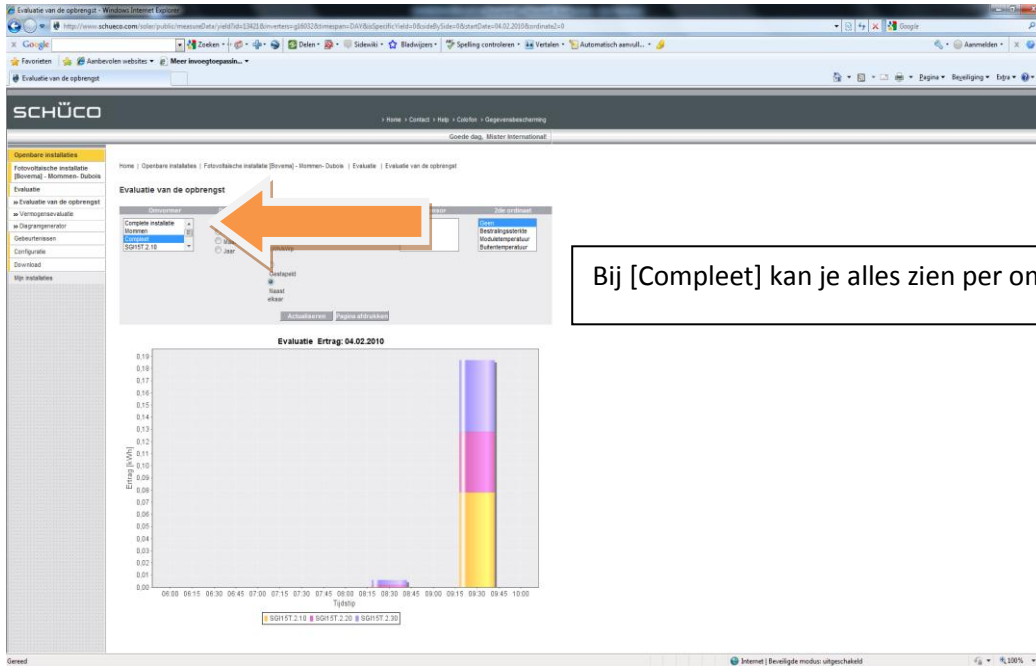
Evaluatie van de opbrengst - Windows Internet Explorer

http://www.schueco.com/solar/public/measureData/yieldId=13421&inverters=gb6032&timespan=DAY&isSpecificYield=0&sideBySide=0&startDate=04.02.2010&ordinate2=0

Google

Zoeken • Delen • Sidewiki • Bladwijzers • Spelling controleren • Vertalen • Automatisch aanvull... •

Aanmelden •

Favorieten | Aanbevolen websites • Meer invoegtoepassin... •

Evaluatie van de opbrengst

Pagina • Beveiliging • Extra •

SCHÜCO

> Home > Contact > Help > Colofon > Gegevensbescherming

Goede dag, Mister International!

Openbare installaties
Fotovoltaische installatie [Bovema] - Mommen- Dubois
Evaluatie
» Evaluatie van de opbrengst
» Vermogensevaluatie
» Diagramgenerator
Gebeurtenissen
Configuratie
Download
Mijn installaties

Home | Openbare installaties | Fotovoltaische installatie [Bovema] - Mommen- Dubois | Evaluatie | Evaluatie van de opbrengst

Evaluatie van de opbrengst

Omvormer
Complete installatie
Mommen
Compleet
SGI15T.2.10

Maand
Jaar

Gestapeld
Naast elkaar

2de ordinaat
Geen
Bestralingssterkte
Moduletemperatuur
Buitentemperatuur

Actualiseren
Pagina afdrukken

Bij [Compleet] kan je alles zien per om

Evaluatie Ertrag: 04.02.2010

Ertrag [kWh]

0,19
0,18
0,17
0,16
0,15
0,14
0,13
0,12
0,11
0,10
0,09
0,08
0,07
0,06
0,05
0,04
0,03
0,02
0,01
0,00

06:00 06:15 06:30 06:45 07:00 07:15 07:30 07:45 08:00 08:15 08:30 08:45 09:00 09:15 09:30 09:45 10:00
Tijdstip

SGI15T.2.10 SGI15T.2.20 SGI15T.2.30

Gereed

Internet | Beveiligde modus: uitgeschakeld

100%